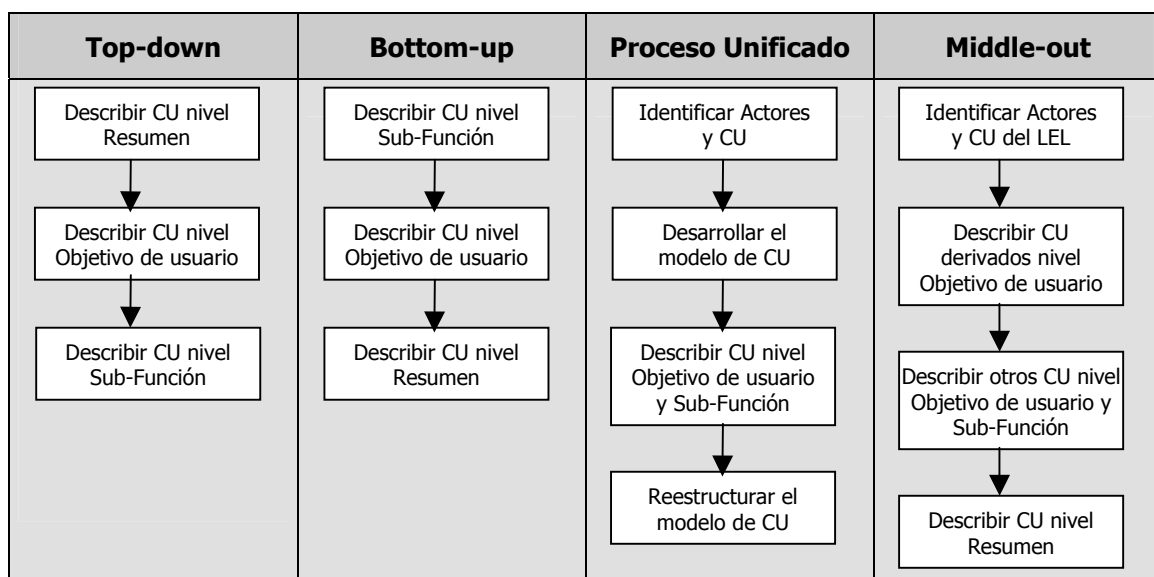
| Top-down | Bottom-up | Proceso Unificado | Middle-out |
|---|---|---|---|
| Describir CU nivel Resumen | Describir CU nivel Sub-Función | Identificar Actores y CU | Identificar Actores y CU del LEL |
| Describir CU nivel Objetivo de usuario | Describir CU nivel Objetivo de usuario | Desarrollar el modelo de CU | Describir CU derivados nivel Objetivo de usuario |
| Describir CU nivel Sub-Función | Describir CU nivel Resumen | Describir CU nivel Objetivo de usuario y Sub-Función | Describir otros CU nivel Objetivo de usuario y Sub-Función |
| | | Reestructurar el modelo de CU | Describir CU nivel Resumen |